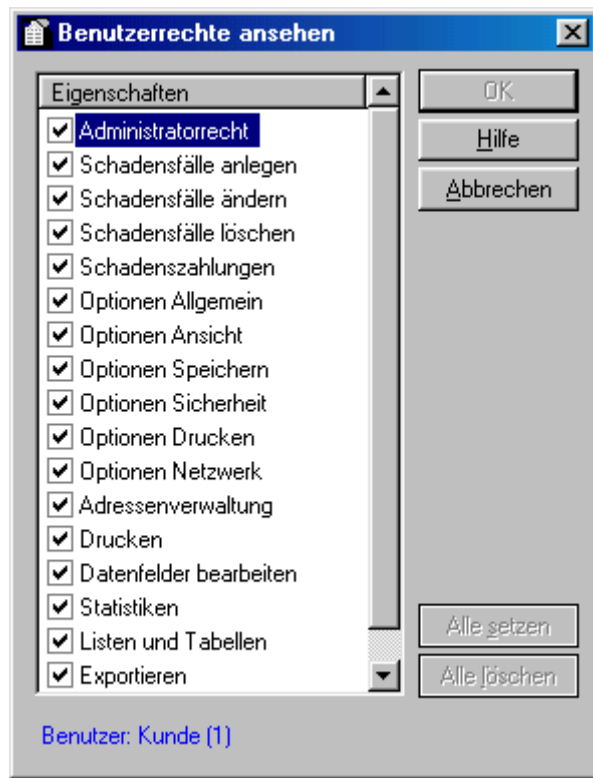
Benutzerrechte ansehen

Eigenschaften

Administratorrecht
Schadensfälle anlegen
Schadensfälle ändern
Schadensfälle löschen
Schadenszahlungen
Optionen Allgemein
Optionen Ansicht
Optionen Speichern
Optionen Sicherheit
Optionen Drucken
Optionen Netzwerk
Adressenverwaltung
Drucken
Datenfelder bearbeiten
Statistiken
Listen und Tabellen
Exportieren

OK
Hilfe
Abbrechen

Alle setzen
Alle löschen

Benutzer: Kunde (1)